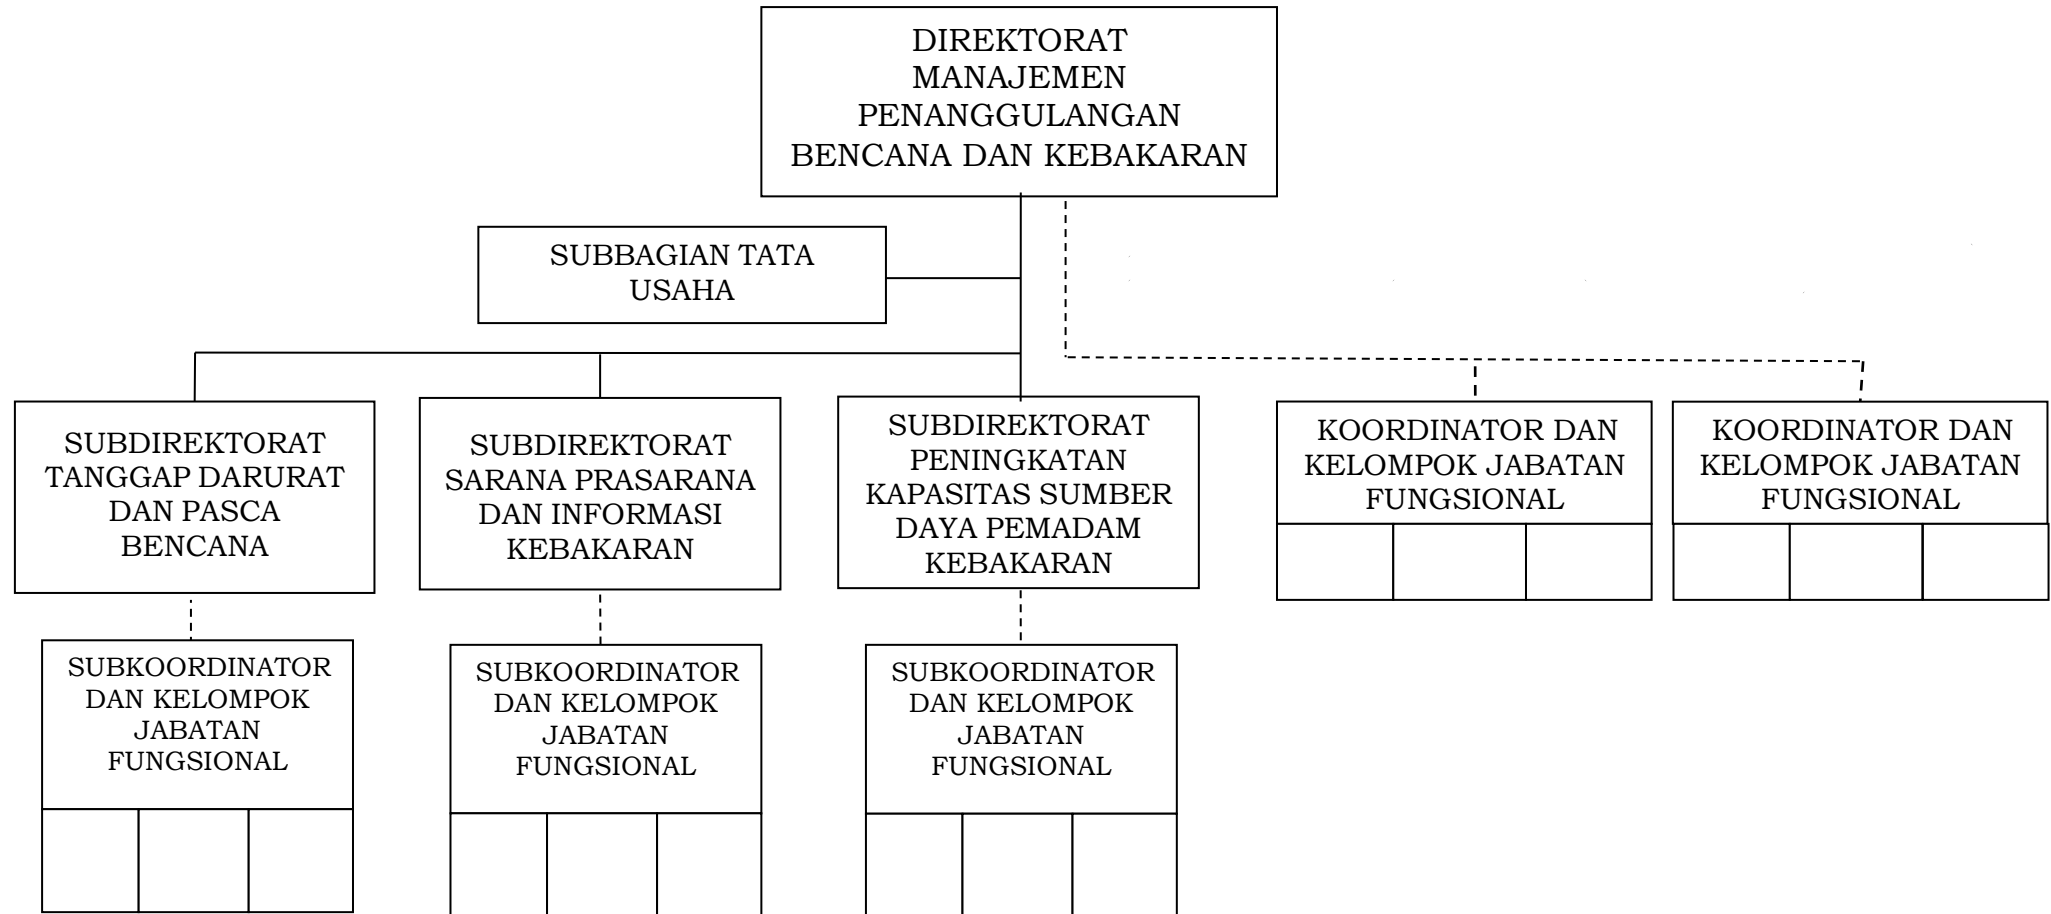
DIREKTORAT MANAJEMEN PENANGGULANGAN BENCANA DAN KEBAKARAN

SUBBAGIAN TATA USAHA

SUBDIREKTORAT TANGGAP DARURAT DAN PASCA BENCANA

SUBDIREKTORAT SARANA PRASARANA DAN INFORMASI KEBAKARAN

SUBDIREKTORAT PENINGKATAN KAPASITAS SUMBER DAYA PEMADAM KEBAKARAN

KOORDINATOR DAN KELOMPOK JABATAN FUNGSIONAL

KOORDINATOR DAN KELOMPOK JABATAN FUNGSIONAL

SUBKOORDINATOR DAN KELOMPOK JABATAN FUNGSIONAL

SUBKOORDINATOR DAN KELOMPOK JABATAN FUNGSIONAL

SUBKOORDINATOR DAN KELOMPOK JABATAN FUNGSIONAL